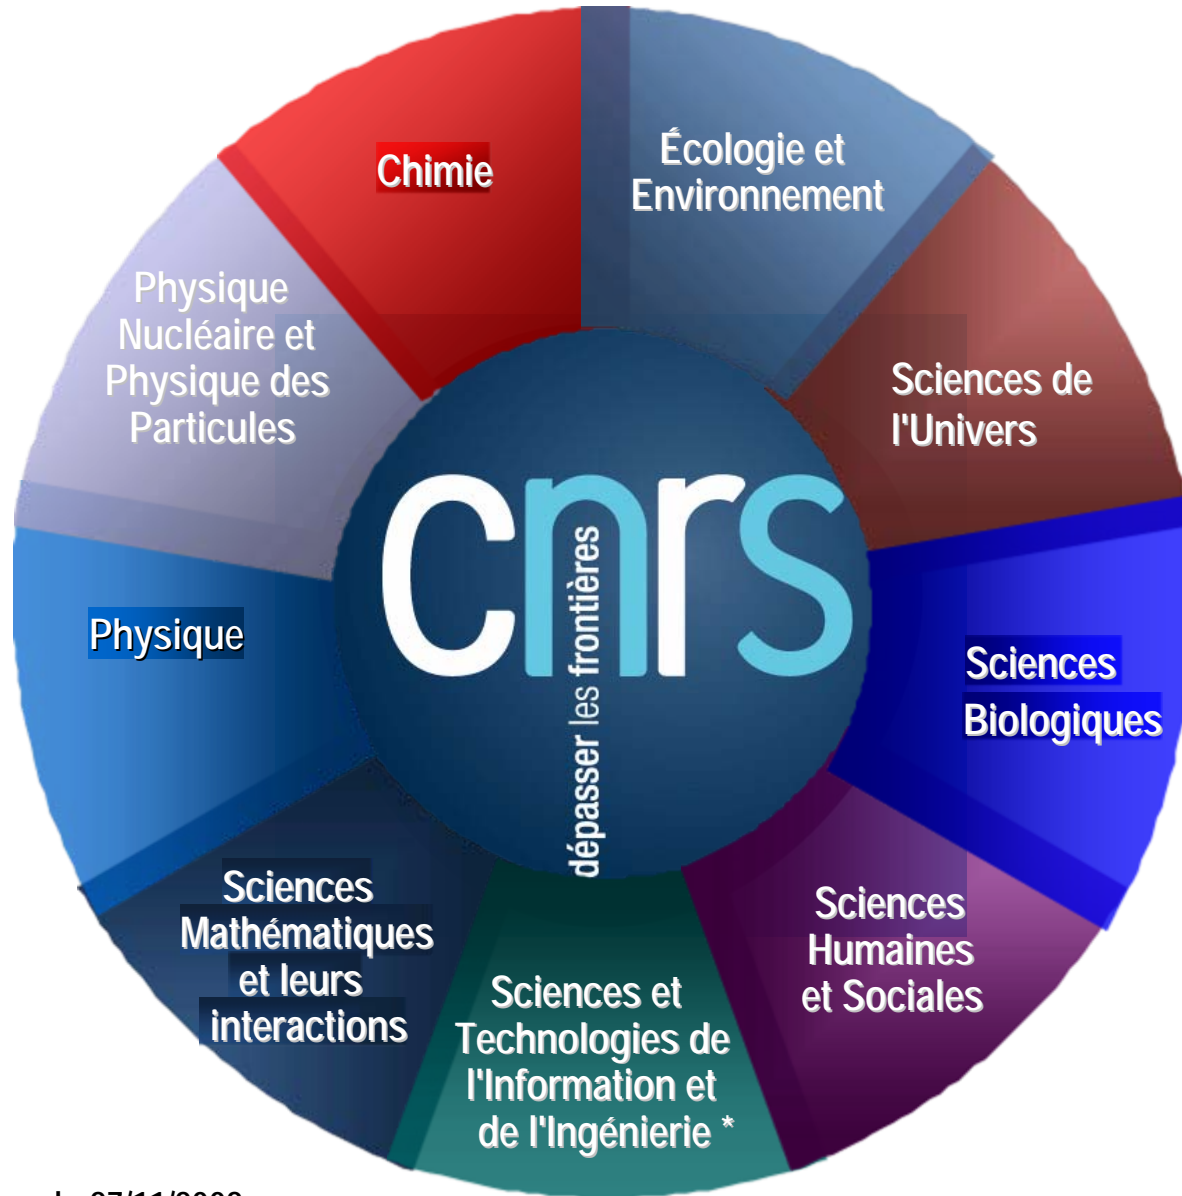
Chimie

Écologie et Environnement

Sciences de l'Univers

Sciences Biologiques

Sciences Humaines et Sociales

Sciences et Technologies de l'Information et de l'Ingénierie *

Sciences Mathématiques et leurs interactions

Physique

Physique Nucléaire et Physique des Particules

cnrs

dépasser les frontières

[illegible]